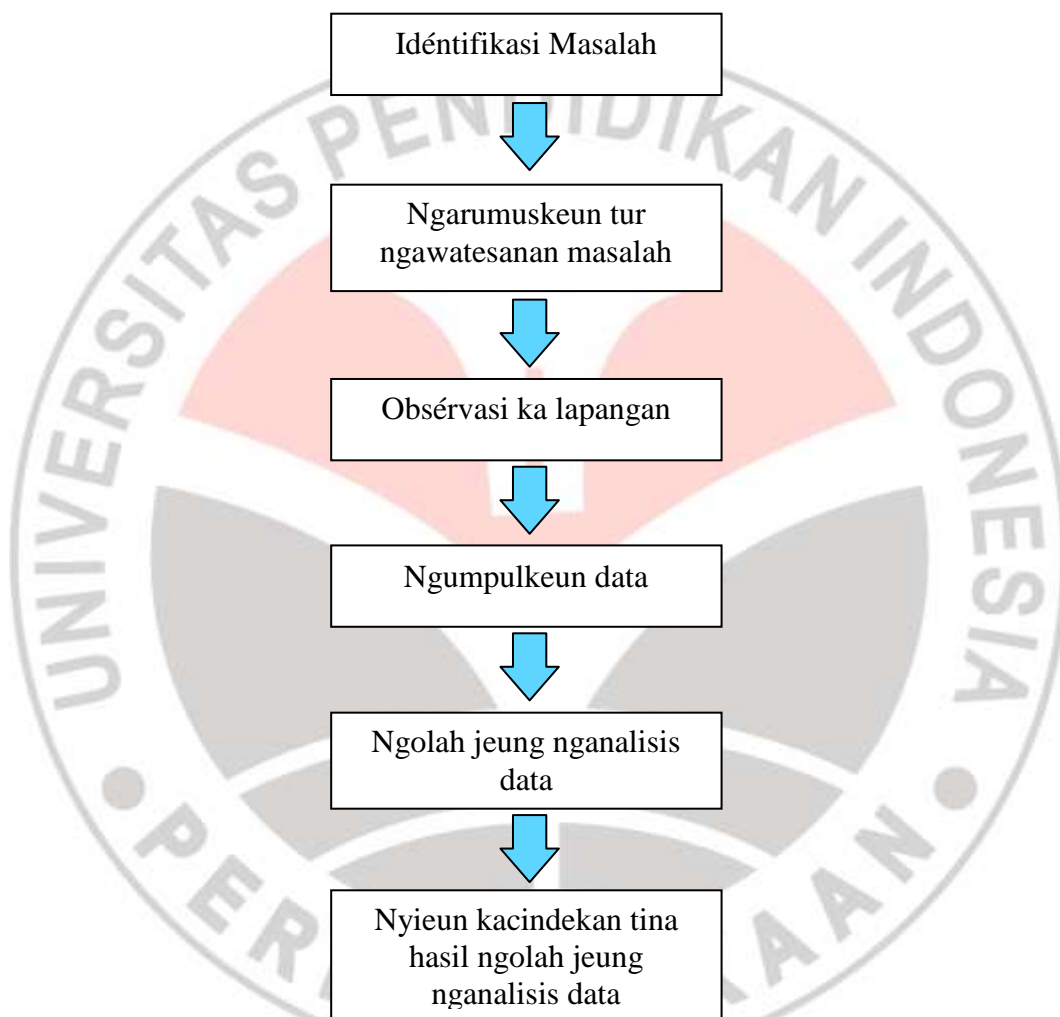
Idéntifikasi Masalah

Ngarumuskeun tur ngawatesanan masalah

Obsérvasi ka lapangan

Ngumpulkeun data

Ngolah jeung nganalisis data

Nyieun kacindekan tina hasil ngolah jeung nganalisis data

UNIVERSITAS PENDIDIKAN INDONESIA

PERPUSTAKAAN